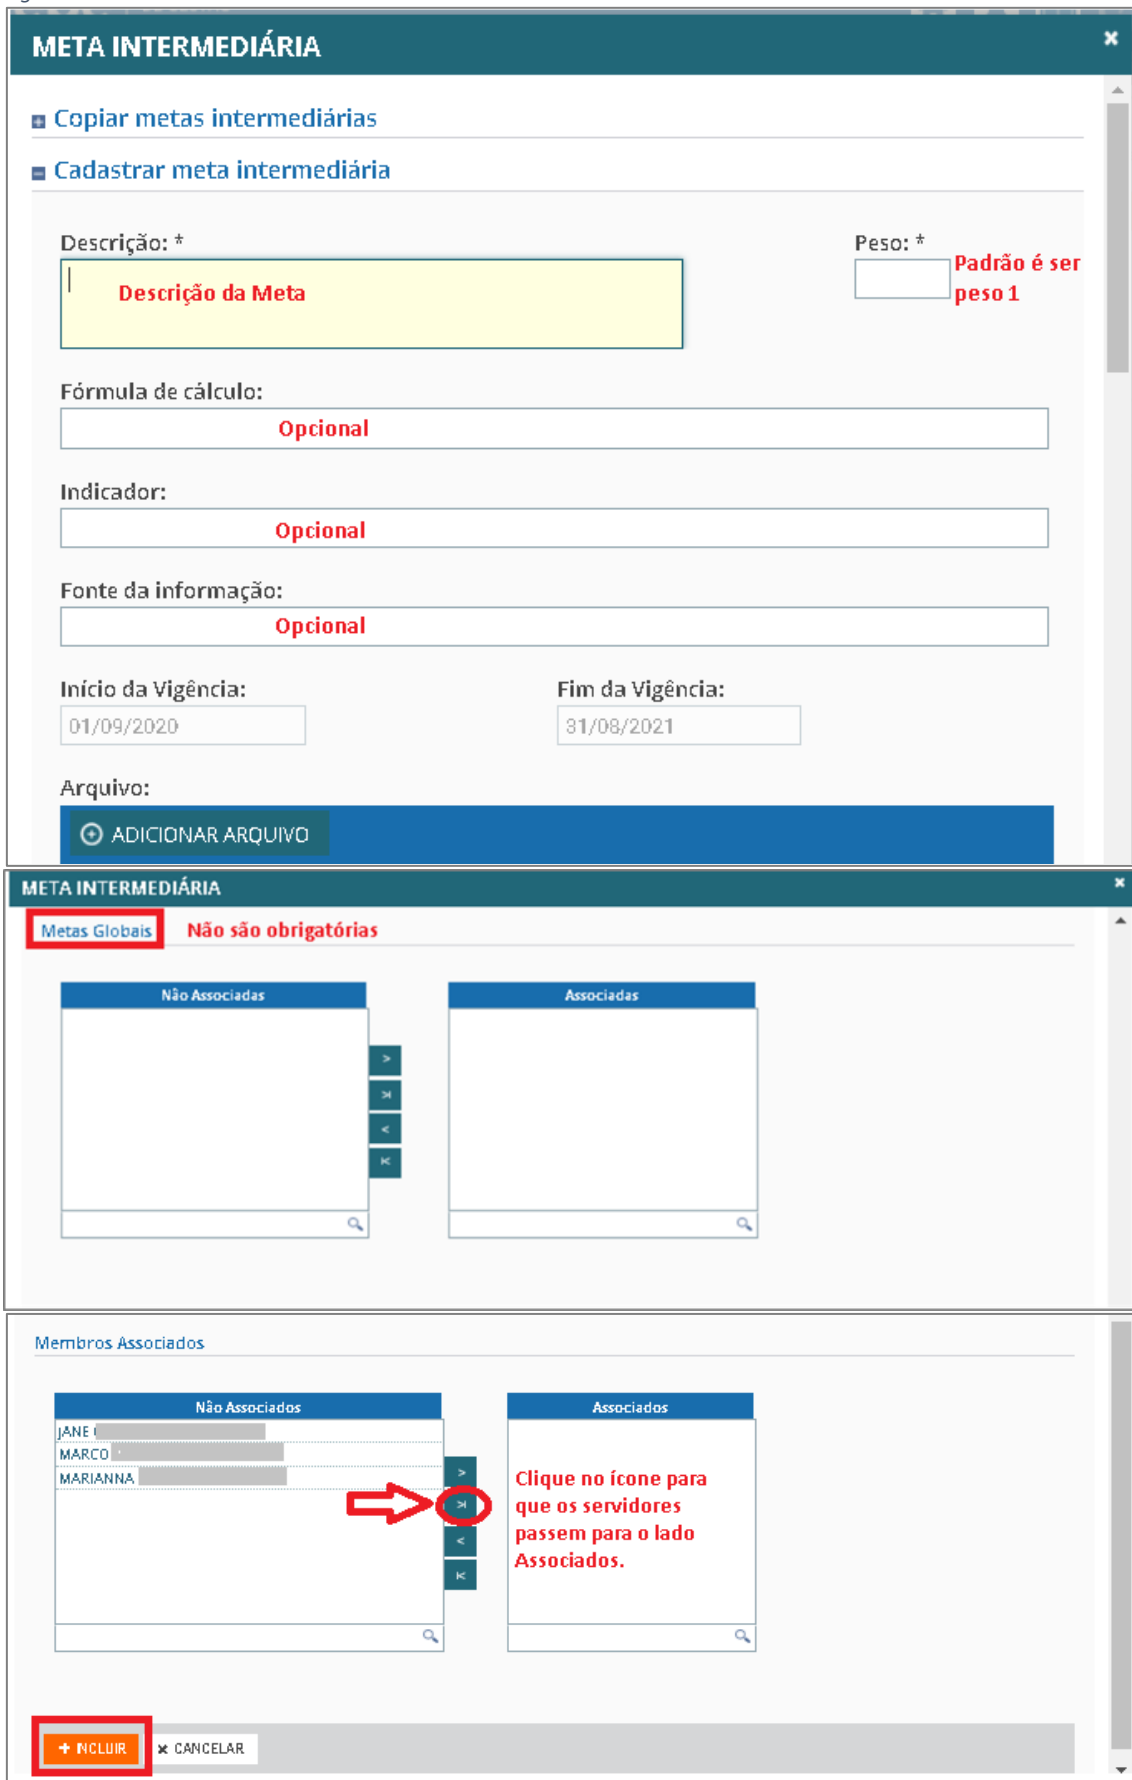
META INTERMEDIÁRIA ×

Copiar metas intermediárias

Cadastrar meta intermediária

Descrição: *

Descrição da Meta

Peso: *

Padrão é ser peso 1

Fórmula de cálculo:

Opcional

Indicador:

Opcional

Fonte da informação:

Opcional

Início da Vigência:

01/09/2020

Fim da Vigência:

31/08/2021

Arquivo:

ADICIONAR ARQUIVO

META INTERMEDIÁRIA ×

Metas Globais

Não são obrigatórias

| Não Associadas |
|---|

| Associadas |
|---|

Membros Associados

| Não Associados |
|---|
| JANE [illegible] |
| MARCO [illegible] |
| MARIANNA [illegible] |

| Associados |
|---|

Clique no ícone para que os servidores passem para o lado Associados.

+ INCLUIR

× CANCELAR